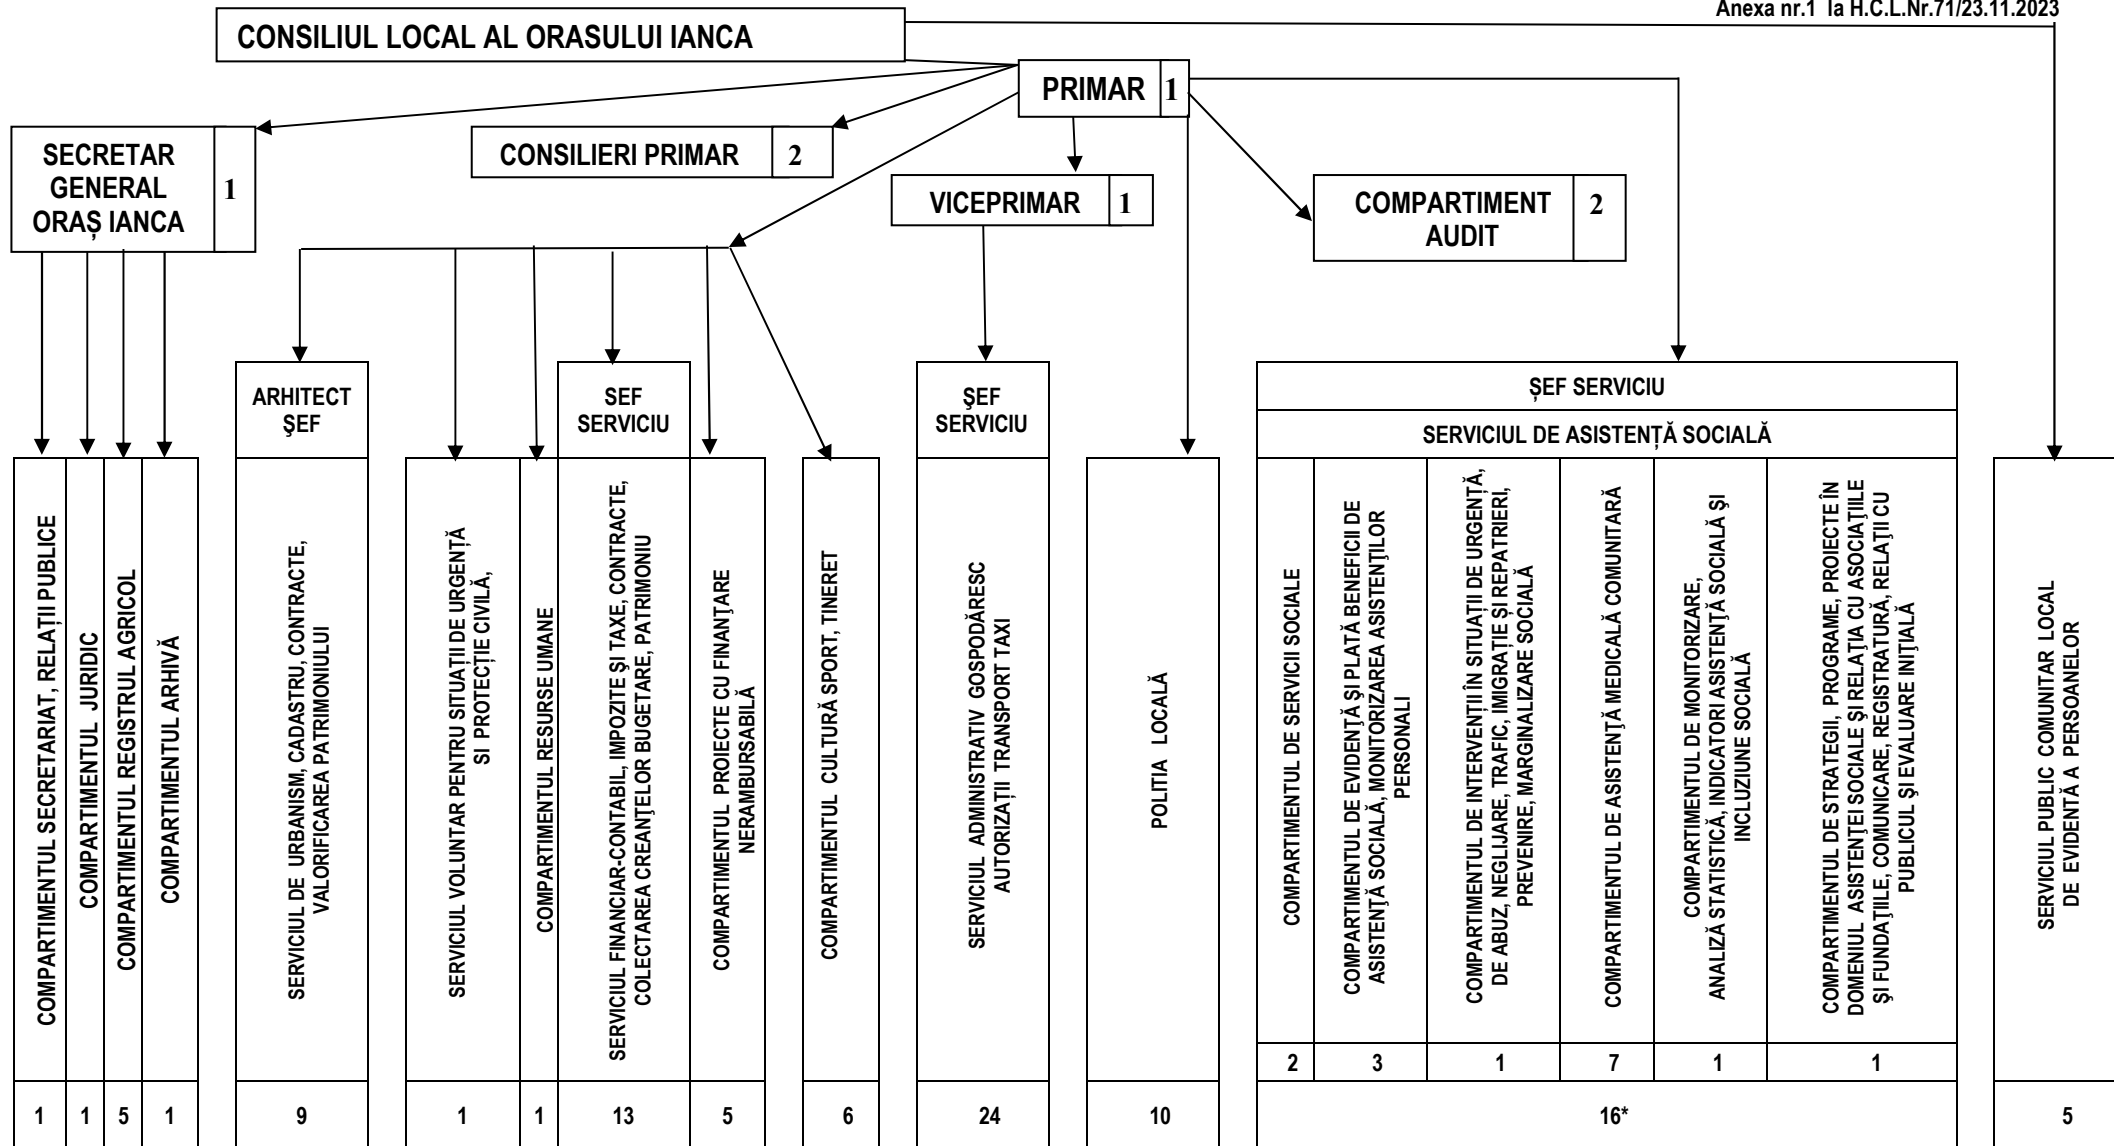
Anexa nr.1 la H.C.L.Nr.71/23.11.2023

CONSILIUL LOCAL AL ORASULUI IANCA

PRIMAR 1

SECRETAR GENERAL ORAȘ IANCA 1

CONSILIERI PRIMAR 2

VICEPRIMAR 1

COMPARTIMENT AUDIT 2

ARHITECT ŞEF

SEF SERVICIU

ŞEF SERVICIU

ŞEF SERVICIU

SERVICIUL DE ASISTENȚĂ SOCIALĂ

COMPARTIMENTUL SECRETARIAT, RELAȚII PUBLICE

COMPARTIMENTUL JURIDIC

COMPARTIMENTUL REGISTRUL AGRICOL

COMPARTIMENTUL ARHIVĂ

SERVICIUL DE URBANISM, CADASTRU, CONTRACTE, VALORIFICAREA PATRIMONIULUI

SERVICIUL VOLUNTAR PENTRU SITUAȚII DE URGENȚĂ ȘI PROTECȚIE CIVILĂ,

COMPARTIMENTUL RESURSE UMANE

SERVICIUL FINANCIAR-CONTABIL, IMPOZITE ȘI TAXE, CONTRACTE, COLECTAREA CREANŢELOR BUGETARE, PATRIMONIU

COMPARTIMENTUL PROIECTE CU FINANŢARE NERAMBURSABILĂ

COMPARTIMENTUL CULTURĂ SPORT, TINERET

SERVICIUL ADMINISTRATIV GOSPODĂRESC AUTORIZAȚII TRANSPORT TAXI

POLITIA LOCALĂ

COMPARTIMENTUL DE SERVICII SOCIALE

COMPARTIMENTUL DE EVIDENȚĂ ȘI PLATĂ BENEFICII DE ASISTENŢĂ SOCIALĂ, MONITORIZAREA ASISTENŢILOR PERSONALI

COMPARTIMENTUL DE INTERVENŢII ÎN SITUAŢII DE URGENŢĂ, DE ABUZ, NEGLIJARE, TRAFIC, IMIGRAŢIE ŞI REPATRIERI, PREVENIRE, MARGINALIZARE SOCIALĂ

COMPARTIMENTUL DE ASISTENȚĂ MEDICALĂ COMUNITARĂ

COMPARTIMENTUL DE MONITORIZARE, ANALIZĂ STATISTICĂ, INDICATORI ASISTENȚĂ SOCIALĂ ȘI INCLUZIUNE SOCIALĂ

COMPARTIMENTUL DE STRATEGII, PROGRAME, PROIECTE ÎN DOMENIUL ASISTENȚEI SOCIALE ȘI RELAȚIA CU ASOCIAȚIILE ȘI FUNDAȚIILE, COMUNICARE, REGISTRATURĂ, RELAȚII CU PUBLICUL ȘI EVALUARE INIȚIALĂ

SERVICIUL PUBLIC COMUNITAR LOCAL DE EVIDENȚĂ A PERSOANELOR

2 3 1 7 1 1

| 1 | 1 | 5 | 1 | 9 | 1 | 1 | 13 | 5 | 6 | 24 | 10 | 16* | 5 |